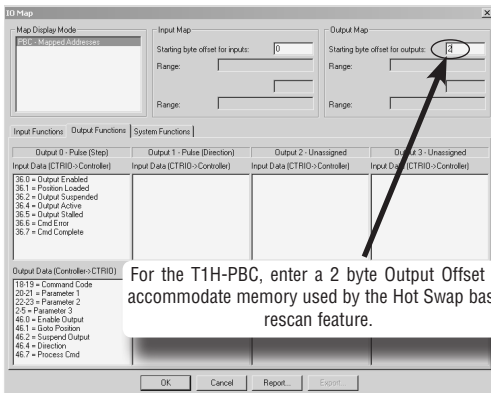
IO Map

Map Display Mode
PBC - Mapped Addresses

Input Map
Starting byte offset for inputs: 0
Range:
Range:

Output Map
Starting byte offset for outputs: 2
Range:
Range:

Input Functions | Output Functions | System Functions

Output 0 - Pulse (Step)
Input Data (CTRIO->Controller)
36.0 = Output Enabled
36.1 = Position Loaded
36.2 = Output Suspended
36.4 = Output Active
36.5 = Output Stalled
36.6 = Cmd Error
36.7 = Cmd Complete

Output 1 - Pulse (Direction)
Input Data (CTRIO->Controller)

Output 2 - Unassigned
Input Data (CTRIO->Controller)

Output 3 - Unassigned
Input Data (CTRIO->Controller)

Output Data (Controller->CTRIO)
18-19 = Command Code
20-21 = Parameter 1
22-23 = Parameter 2
2-5 = Parameter 3
46.0 = Enable Output
46.1 = Goto Position
46.2 = Suspend Output
46.4 = Direction
46.7 = Process Cmd

For the T1H-PBC, enter a 2 byte Output Offset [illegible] accommodate memory used by the Hot Swap bas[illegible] rescan feature.

OK | Cancel | Report... | Export...